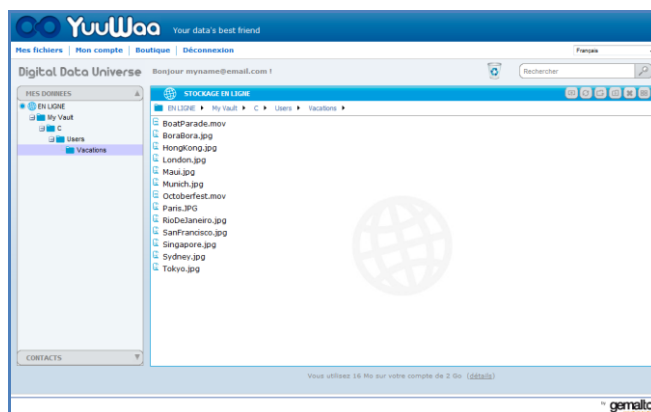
YuuWaa Your data's best friend

Mes fichiers | Mon compte | Boutique | Déconnexion

Français

Digital Data Universe Bonjour myname@email.com !

Rechercher

MES DONNEES

EN LIGNE
My Vault
C
Users
Vacations

CONTACTS

STOCKAGE EN LIGNE

EN LIGNE ▸ My Vault ▸ C ▸ Users ▸ Vacations ▸

BoatParade.mov
BoraBora.jpg
HongKong.jpg
London.jpg
Maui.jpg
Munich.jpg
Octoberfest.mov
Paris.JPG
RioDeJaneiro.jpg
SanFrancisco.jpg
Singapore.jpg
Sydney.jpg
Tokyo.jpg

Vous utilisez 16 Mo sur votre compte de 2 Go. (détails)

by gemalto